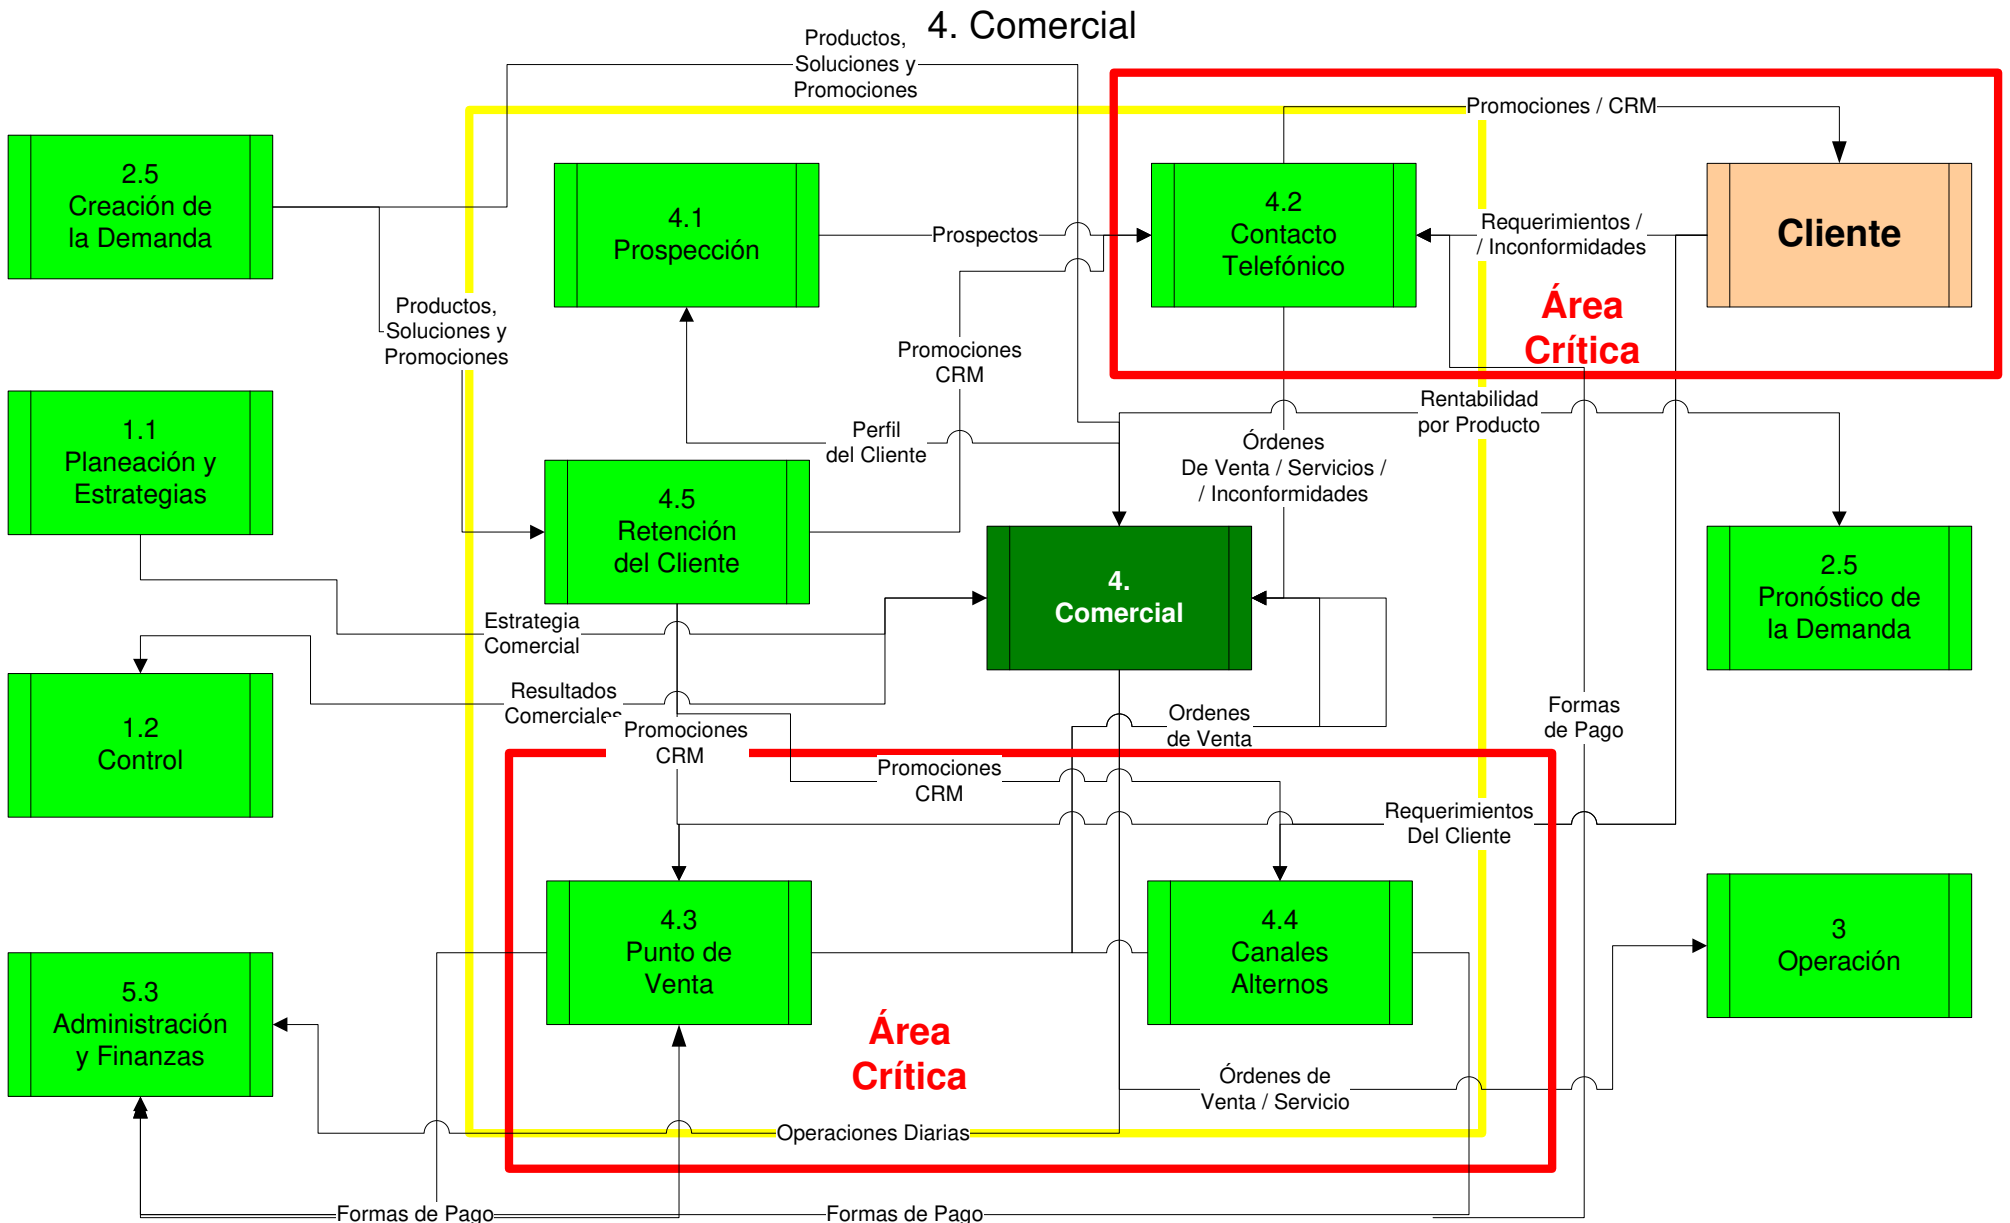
4. Comercial

Productos, Soluciones y Promociones

2.5 Creación de la Demanda

4.1 Prospección

Promociones / CRM

4.2 Contacto Telefónico

Cliente

Prospectos

Requerimientos / / Inconformidades

Área Crítica

Productos, Soluciones y Promociones

Promociones CRM

1.1 Planeación y Estrategias

Perfil del Cliente

Rentabilidad por Producto

Órdenes De Venta / Servicios / / Inconformidades

4.5 Retención del Cliente

4. Comercial

2.5 Pronóstico de la Demanda

Estrategia Comercial

1.2 Control

Resultados Comerciales

Promociones CRM

Ordenes de Venta

Formas de Pago

Promociones CRM

Requerimientos Del Cliente

4.3 Punto de Venta

4.4 Canales Alternos

3 Operación

5.3 Administración y Finanzas

Área Crítica

Órdenes de Venta / Servicio

Operaciones Diarias

Formas de Pago

Formas de Pago